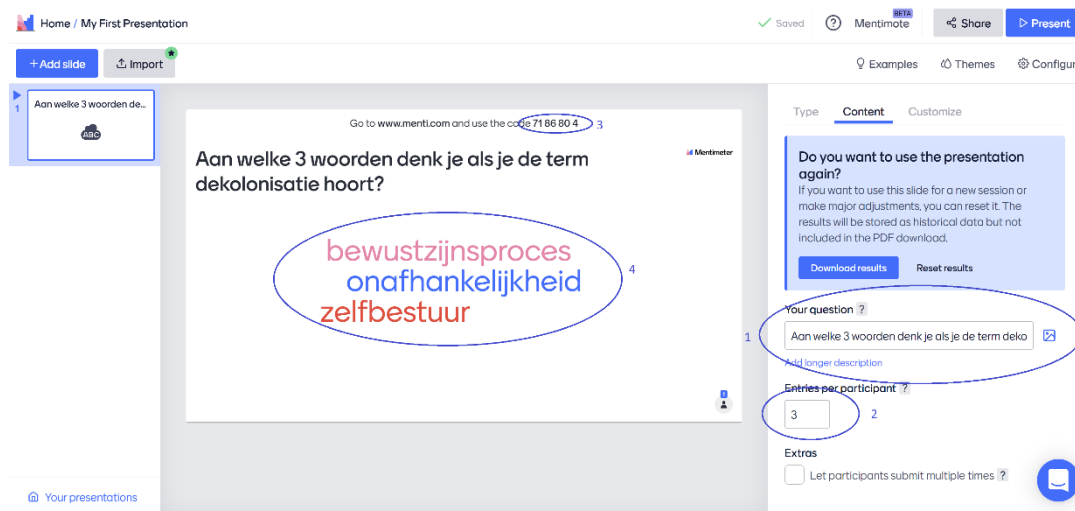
Home / My First Presentation

Saved ? Mentimote BETA Share Present

+ Add slide Import

Examples Themes Configur

1 Aan welke 3 woorden de...

ABC

Go to www.menti.com and use the code 71 86 80 4 3

Mentimeter

Aan welke 3 woorden denk je als je de term dekolonisatie hoort?

bewustzijnsproces
onafhankelijkheid
zelfbestuur

4

1

Your presentations

Type Content Customize

Do you want to use the presentation again?

If you want to use this slide for a new session or make major adjustments, you can reset it. The results will be stored as historical data but not included in the PDF download.

Download results Reset results

Your question ?

1 Aan welke 3 woorden denk je als je de term deko

Add longer description

Entries per participant ?

3 2

Extras

Let participants submit multiple times ?